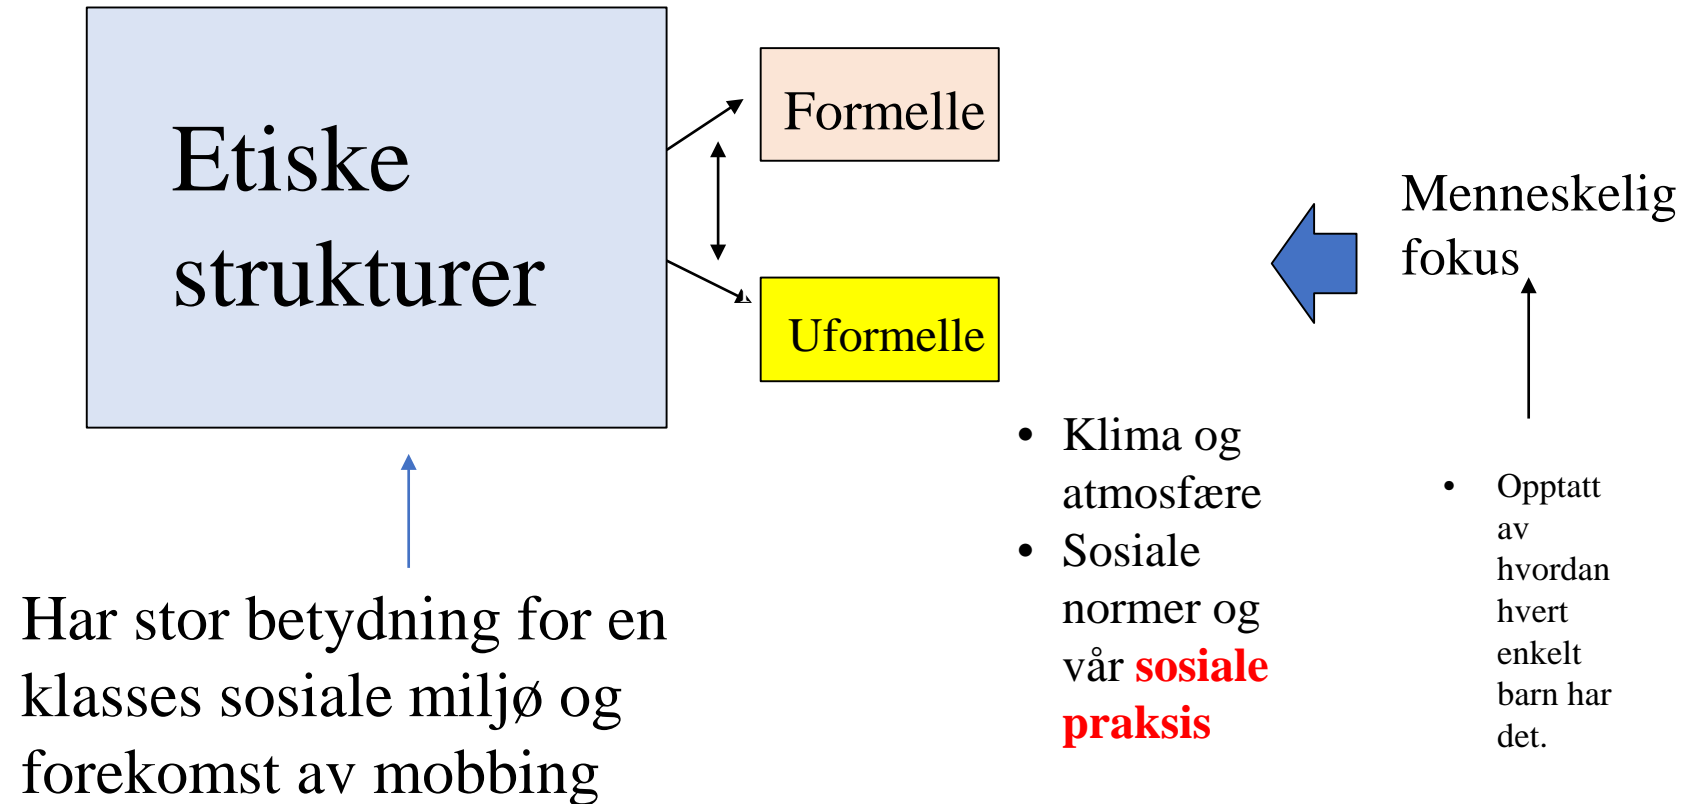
Etiske strukturer

Formelle

Uformelle

Menneskelig fokus

Har stor betydning for en klasses sosiale miljø og forekomst av mobbing

• Klima og atmosfære
• Sosiale normer og vår **sosiale praksis**

• Opptatt av hvordan hvert enkelt barn har det.